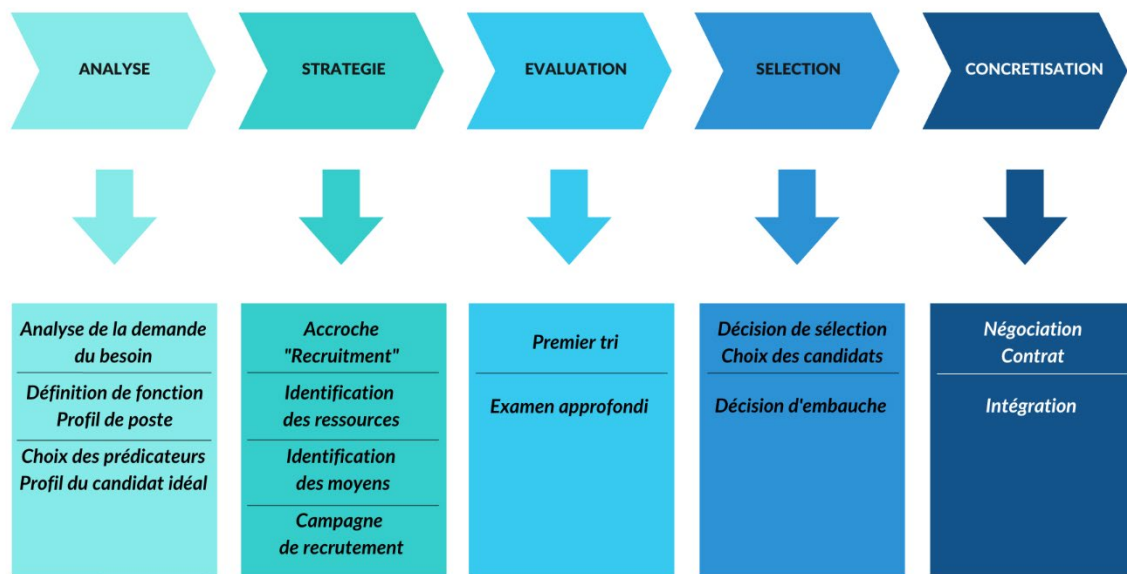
ANALYSE

STRATEGIE

EVALUATION

SELECTION

CONCRETISATION

Analyse de la demande du besoin

Définition de fonction Profil de poste

Choix des prédicateurs Profil du candidat idéal

Accroche "Recruitment"

Identification des ressources

Identification des moyens

Campagne de recrutement

Premier tri

Examen approfondi

Décision de sélection Choix des candidats

Décision d'embauche

Négociation Contrat

Intégration